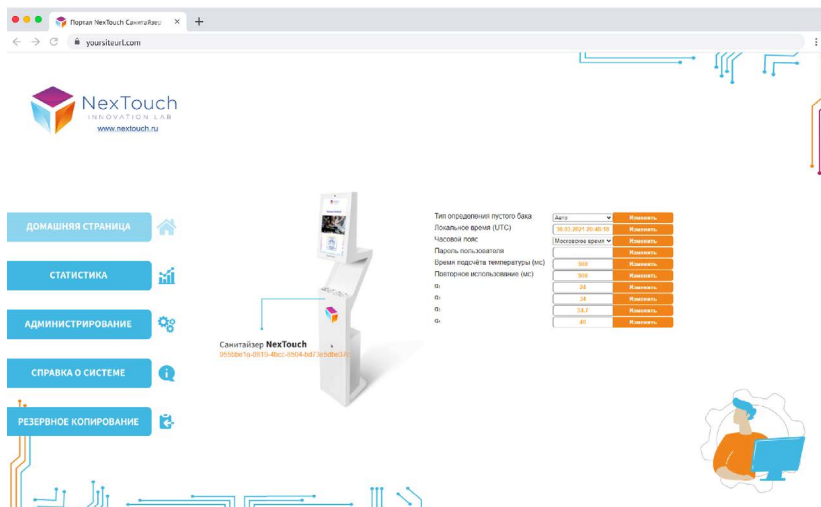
Портал NexTouch СанитаВоре ×
+
yoursiteurl.com

NexTouch
INNOVATION LAB
www.nextouch.ru

ДОМАШНЯЯ СТРАНИЦА
СТАТИСТИКА
АДМИНИСТРИРОВАНИЕ
СПРАВКА О СИСТЕМЕ
РЕЗЕРВНОЕ КОПИРОВАНИЕ

Санитайзер NexTouch
9550be1a-0919-4bcc-8504-bd73e5dbe3f7

| Тип определения пустого бака | Авто | Изменить |
|---|---|---|
| Локальное время (UTC) | 30.03.2021 20:40:10 | Изменить |
| Часовой пояс | Московское время | Изменить |
| Пароль пользователя | | Изменить |
| Время подсчёта температуры (мс) | 500 | Изменить |
| Повторное использование (мс) | 500 | Изменить |
| $\alpha_1$ | 34 | Изменить |
| $\alpha_2$ | 34 | Изменить |
| $\alpha_3$ | 34,7 | Изменить |
| $\alpha_4$ | 40 | Изменить |